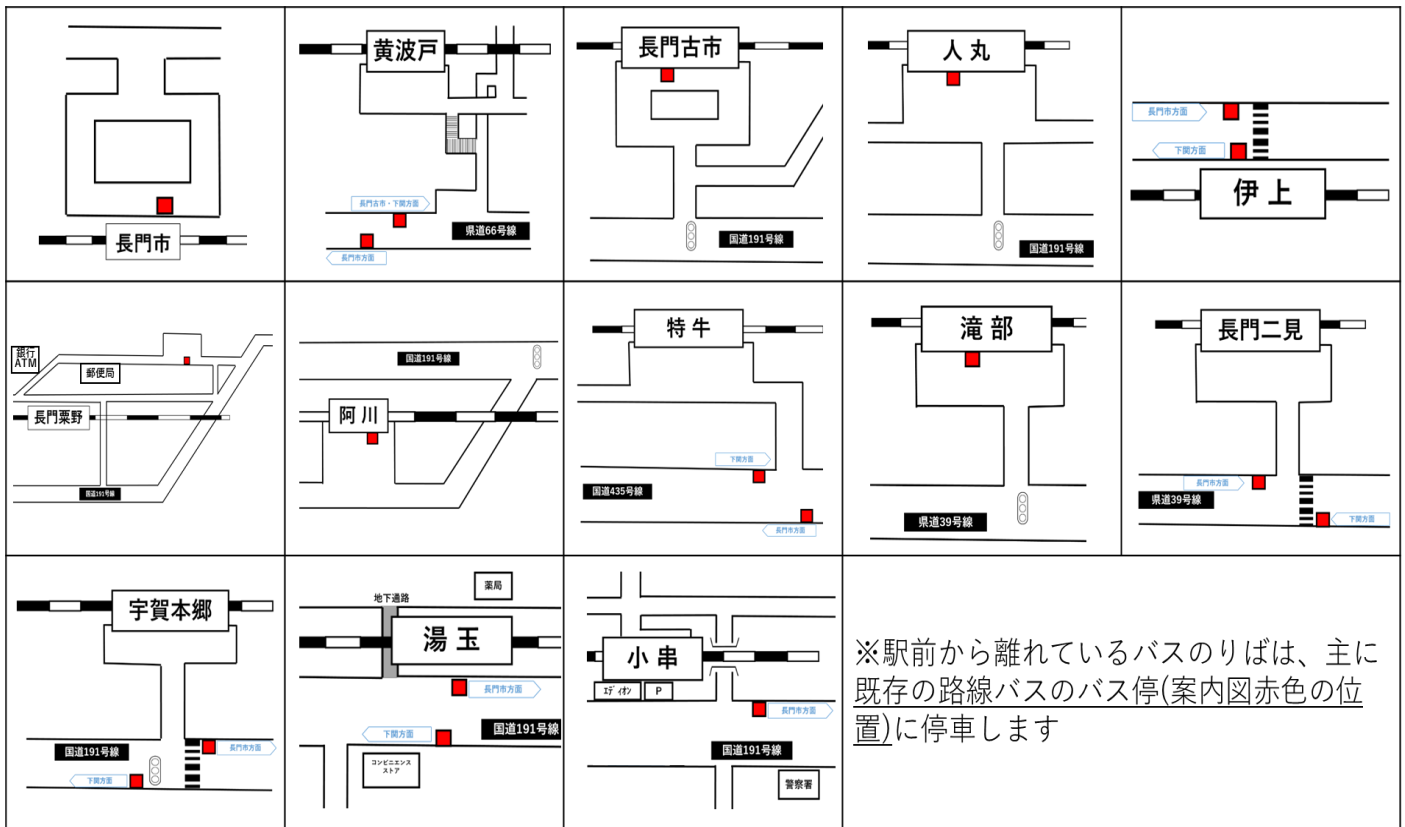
| | | | | |
|---|---|---|---|---|
| 長門市 | 黄波戸<br>長門古市・下関方面<br>県道66号線<br>長門市方面 | 長門古市<br>国道191号線 | 人丸<br>国道191号線 | 長門市方面<br>下関方面<br>伊上 |
| 銀行 ATM<br>郵便局<br>長門粟野<br>国道191号線 | 国道191号線<br>阿川 | 特牛<br>下関方面<br>国道435号線<br>長門市方面 | 滝部<br>県道39号線 | 長門二見<br>長門市方面<br>県道39号線<br>下関方面 |
| 宇賀本郷<br>国道191号線<br>長門市方面<br>下関方面 | 地下通路<br>薬局<br>湯玉<br>長門市方面<br>下関方面<br>国道191号線<br>コンビニエンスストア | 小串<br>エディオン<br>P<br>長門市方面<br>国道191号線<br>警察署 | ※駅前から離れているバスのりばは、主に既存の路線バスのバス停(案内図赤色の位置)に停車します | |